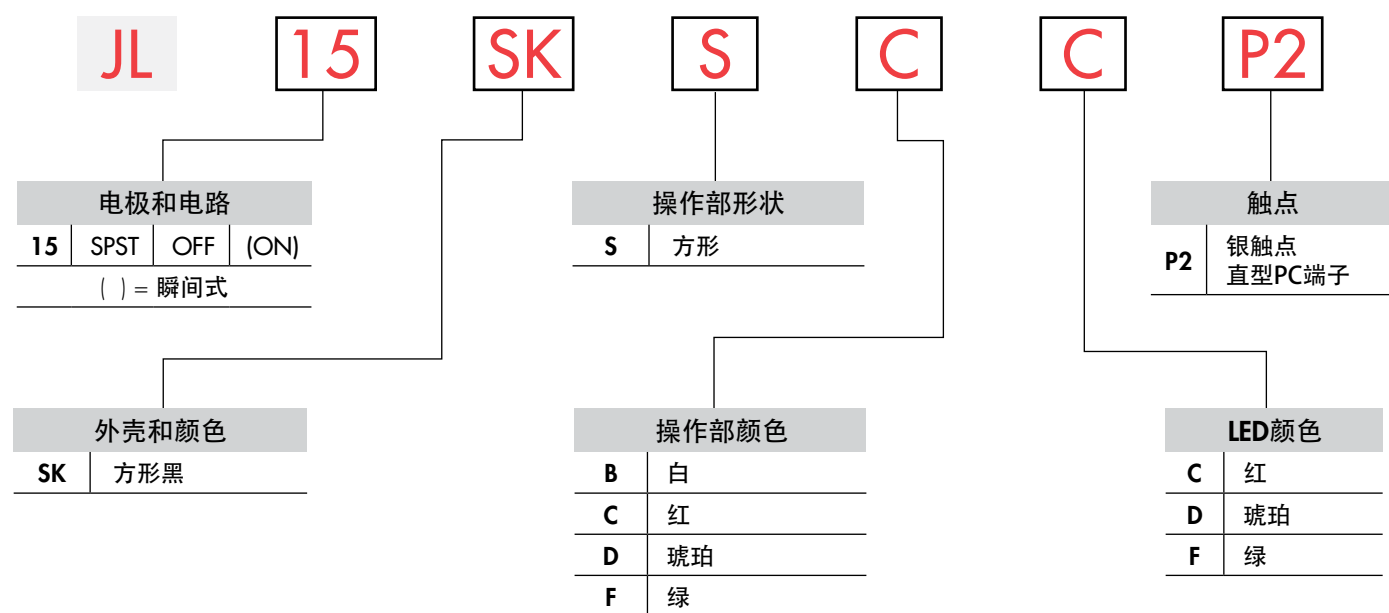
JL 15 SK S C C P2

电极和电路

| 15 | SPST | OFF | (ON) |
|---|---|---|---|

( ) = 瞬间式

操作部形状

| S | 方形 |
|---|---|

触点

| P2 | 银触点 直型PC端子 |
|---|---|

外壳和颜色

| SK | 方形黑 |
|---|---|

操作部颜色

| B | 白 |
|---|---|
| C | 红 |
| D | 琥珀 |
| F | 绿 |

LED颜色

| C | 红 |
|---|---|
| D | 琥珀 |
| F | 绿 |